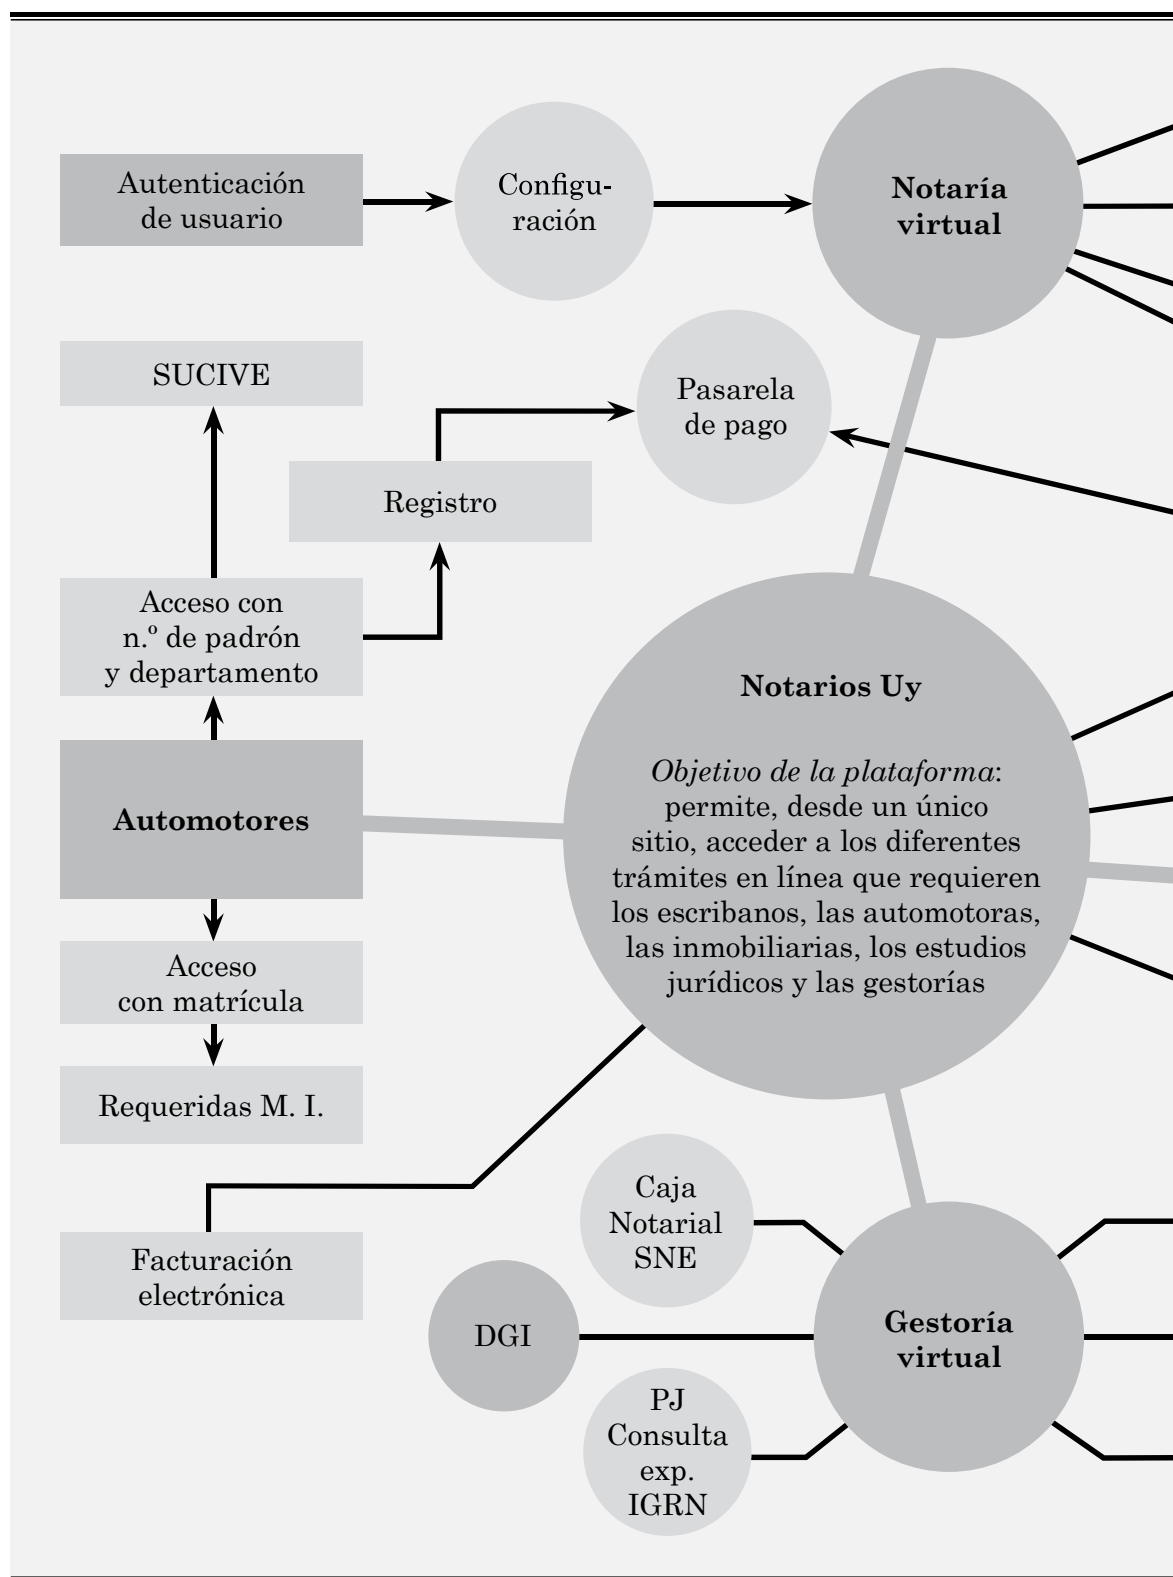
Autenticación de usuario

Configuración

Notaría virtual

SUCIVE

Pasarela de pago

Registro

Acceso con n.º de padrón y departamento

Notarios Uy

*Objetivo de la plataforma*: permite, desde un único sitio, acceder a los diferentes trámites en línea que requieren los escribanos, las automotoras, las inmobiliarias, los estudios jurídicos y las gestorías

Automotores

Acceso con matrícula

Requeridas M. I.

Caja Notarial SNE

Facturación electrónica

DGI

Gestoría virtual

PJ Consulta exp. IGRN